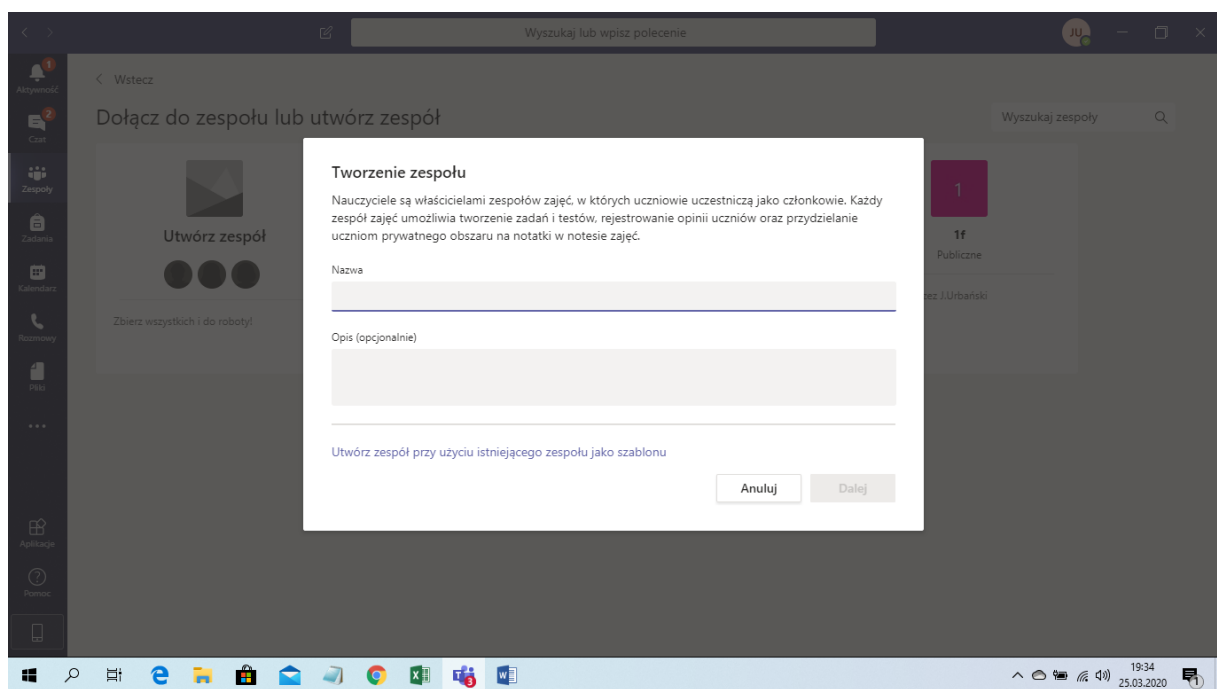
Wyszukaj lub wpisz polecenie

JU

1
Aktywność

2
Czat

Zespoły

Zadania

Kalendarz

Rozmowy

Pliki

...

Aplikacje

Pomoc

< Wstecz

Dołącz do zespołu lub utwórz zespół

Wyszukaj zespoły

Utwórz zespół

Zbierz wszystkich i do roboty!

1

1f

Publiczne

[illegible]ez J.Urbański

Tworzenie zespołu

Nauczyciele są właścicielami zespołów zajęć, w których uczniowie uczestniczą jako członkowie. Każdy zespół zajęć umożliwia tworzenie zadań i testów, rejestrowanie opinii uczniów oraz przydzielanie uczniom prywatnego obszaru na notatki w notesie zajęć.

Nazwa

Opis (opcjonalnie)

Utwórz zespół przy użyciu istniejącego zespołu jako szablonu

Anuluj

Dalej

3

19:34
25.03.2020

1